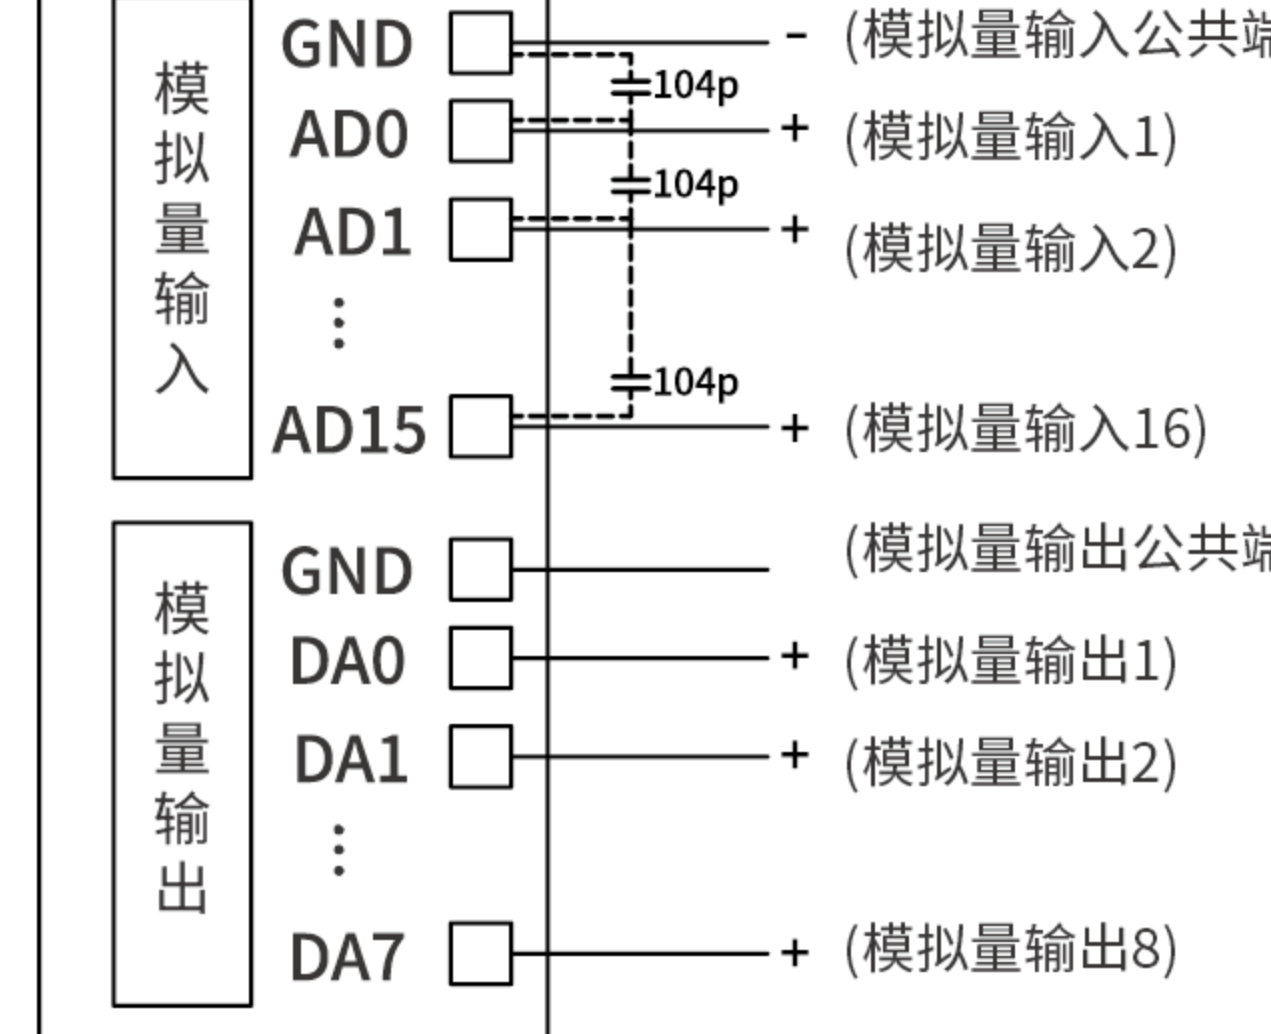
模拟量输入

GND - (模拟量输入公共端

104p

AD0 + (模拟量输入1)

104p

AD1 + (模拟量输入2)

⋮

104p

AD15 + (模拟量输入16)

模拟量输出

GND (模拟量输出公共端

DA0 + (模拟量输出1)

DA1 + (模拟量输出2)

⋮

DA7 + (模拟量输出8)